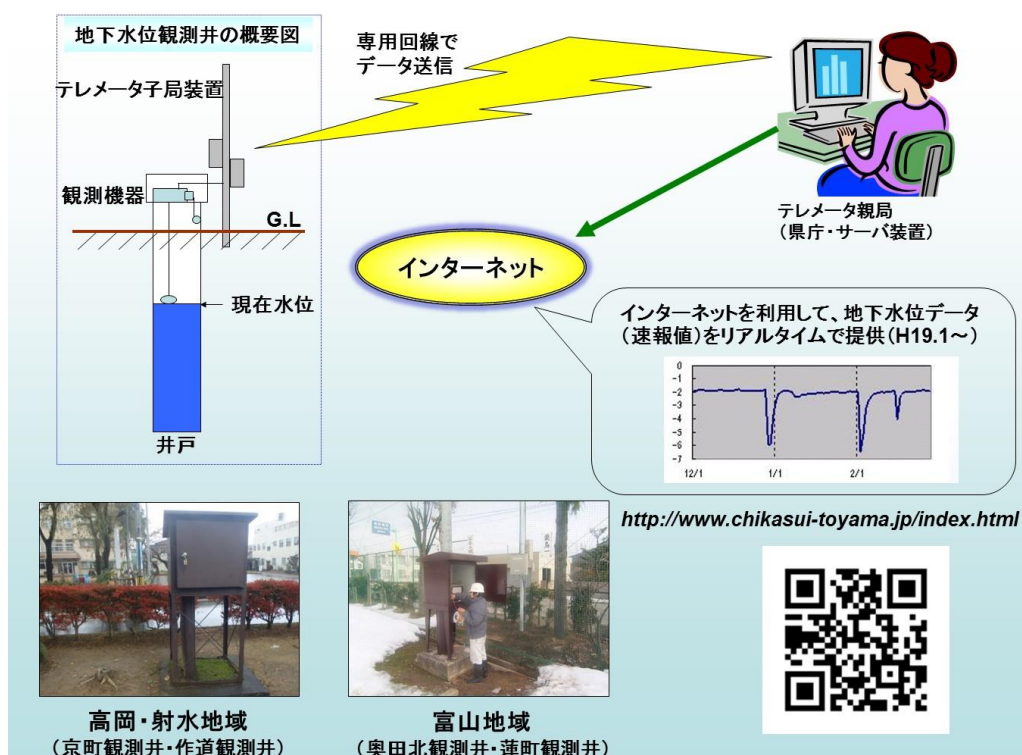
地下水位観測井の概要図

テレメータ子局装置

観測機器

G.L

現在水位

井戸

専用回線で
データ送信

テレメータ親局
（県庁・サーバ装置）

インターネット

インターネットを利用して、地下水位データ（速報値）をリアルタイムで提供（H19.1～）

0
-1
-2
-3
-4
-5
-6
-7
12/1
1/1
2/1

http://www.chikasui-toyama.jp/index.html

高岡・射水地域
（京町観測井・作道観測井）

富山地域
（奥田北観測井・蓮町観測井）